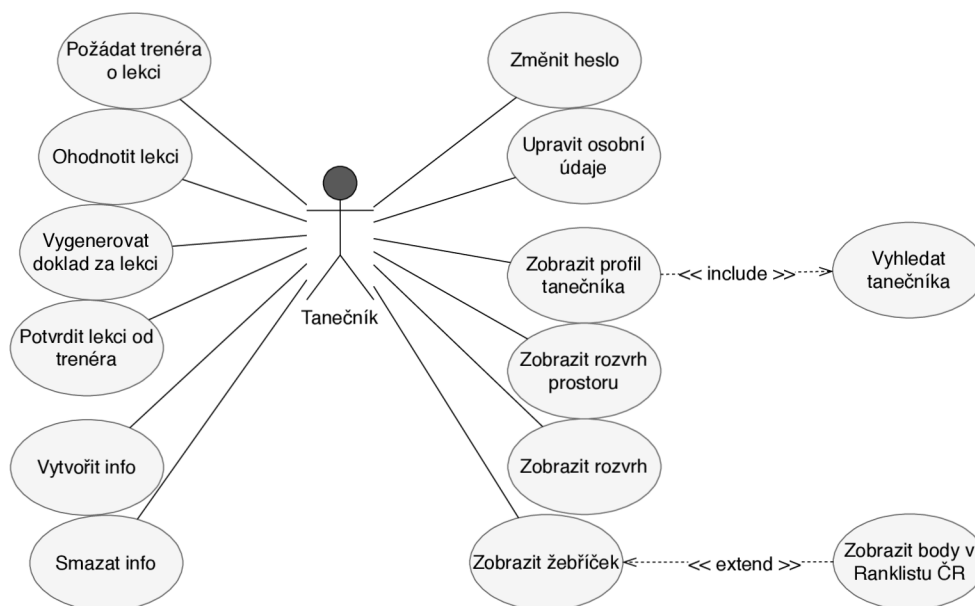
Požádat trenéra o lekci

Ohodnotit lekci

Vygenerovat doklad za lekci

Potvrdit lekci od trenéra

Vytvořit info

Smazat info

Tanečník

Změnit heslo

Upravit osobní údaje

Zobrazit profil tanečníka

<< include >>

Vyhledat tanečníka

Zobrazit rozvrh prostoru

Zobrazit rozvrh

Zobrazit žebříček

<< extend >>

Zobrazit body v Ranklistu ČR